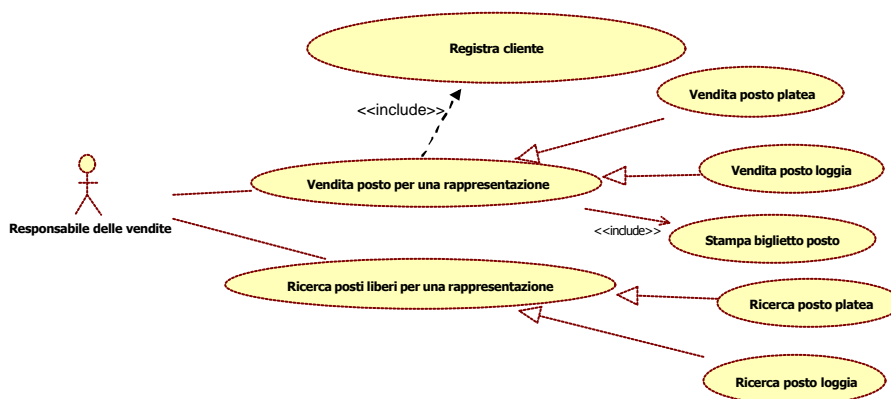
Registra cliente

<<include>>

Vendita posto platea

Responsabile delle vendite

Vendita posto per una rappresentazione

Vendita posto loggia

<<include>>

Stampa biglietto posto

Ricerca posti liberi per una rappresentazione

Ricerca posto platea

Ricerca posto loggia